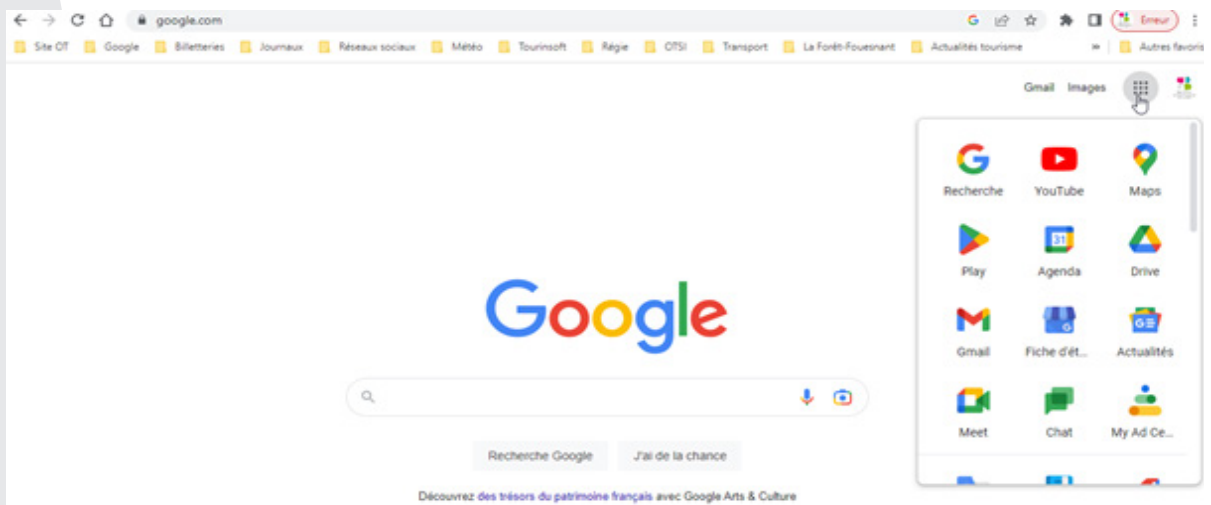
google.com

Erreur

Site OT | Google | Billetteries | Journaux | Réseaux sociaux | Météo | Tourinsoft | Régie | OTSI | Transport | La Forêt-Fouesnant | Actualités tourisme | » | Autres favoris

Gmail Images

Recherche
YouTube
Maps
Play
31
Agenda
Drive
Gmail
Fiche d'ét...
Actualités
Meet
Chat
My Ad Ce...

Google

Recherche Google
J'ai de la chance

Découvrez des trésors du patrimoine français avec Google Arts & Culture